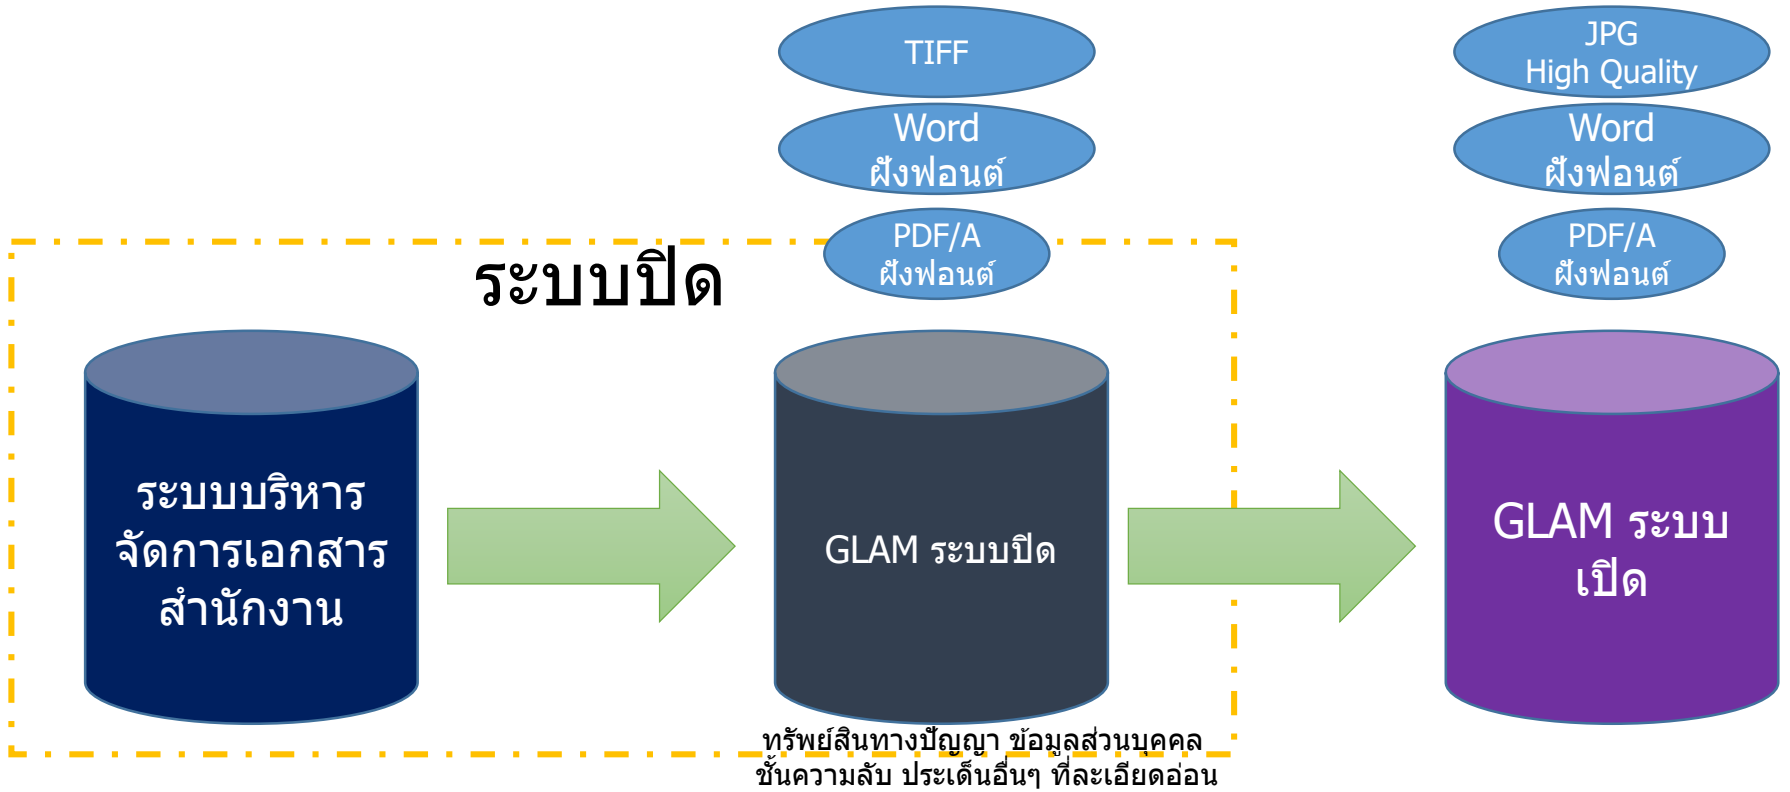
TIFF

Word
ฝังฟอนต์

PDF/A
ฝังฟอนต์

JPG
High Quality

Word
ฝังฟอนต์

PDF/A
ฝังฟอนต์

ระบบปิด

ระบบบริหาร
จัดการเอกสาร
สำนักงาน

GLAM ระบบปิด

GLAM ระบบ
เปิด

ทรัพย์สินทางปัญญา ข้อมูลส่วนบุคคล
ชั้นความลับ ประเด็นอื่นๆ ที่ละเอียดอ่อน